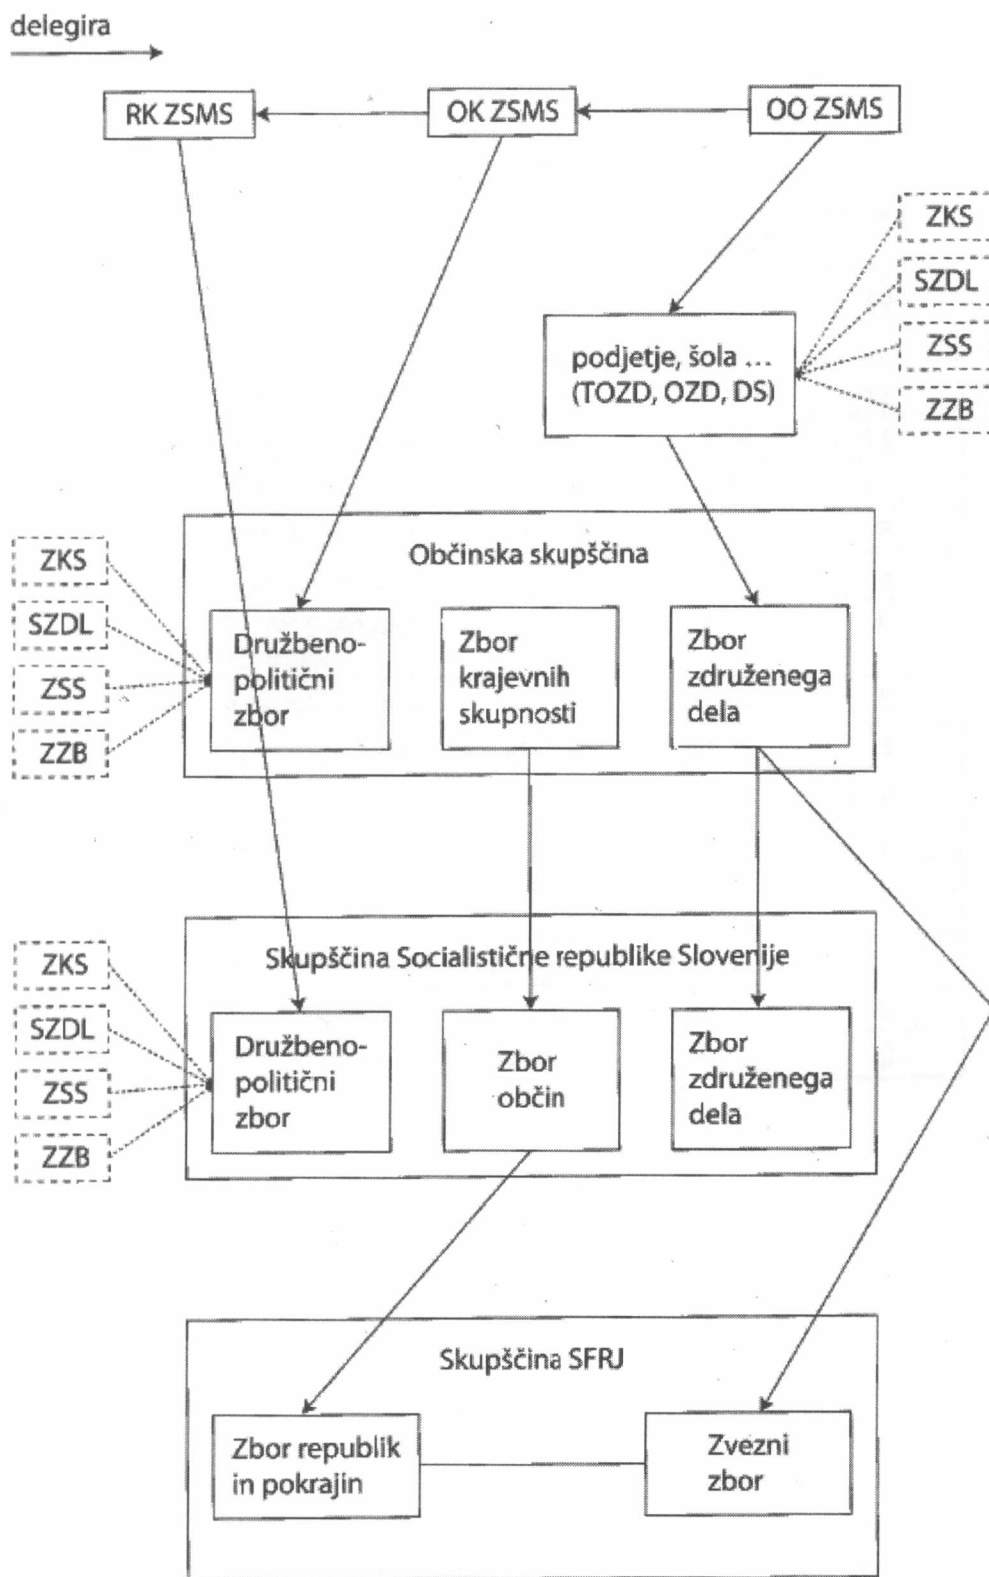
delegira

RK ZSMS

OK ZSMS

OO ZSMS

ZKS

SZDL

ZSS

ZZB

podjetje, šola ...
(TOZD, OZD, DS)

ZKS

SZDL

ZSS

ZZB

Občinska skupščina

Družbeno-politični zbor

Zbor krajevnih skupnosti

Zbor združenega dela

ZKS

SZDL

ZSS

ZZB

Skupščina Socialistične republike Slovenije

Družbeno-politični zbor

Zbor občin

Zbor združenega dela

Skupščina SFRJ

Zbor republik in pokrajin

Zvezni zbor